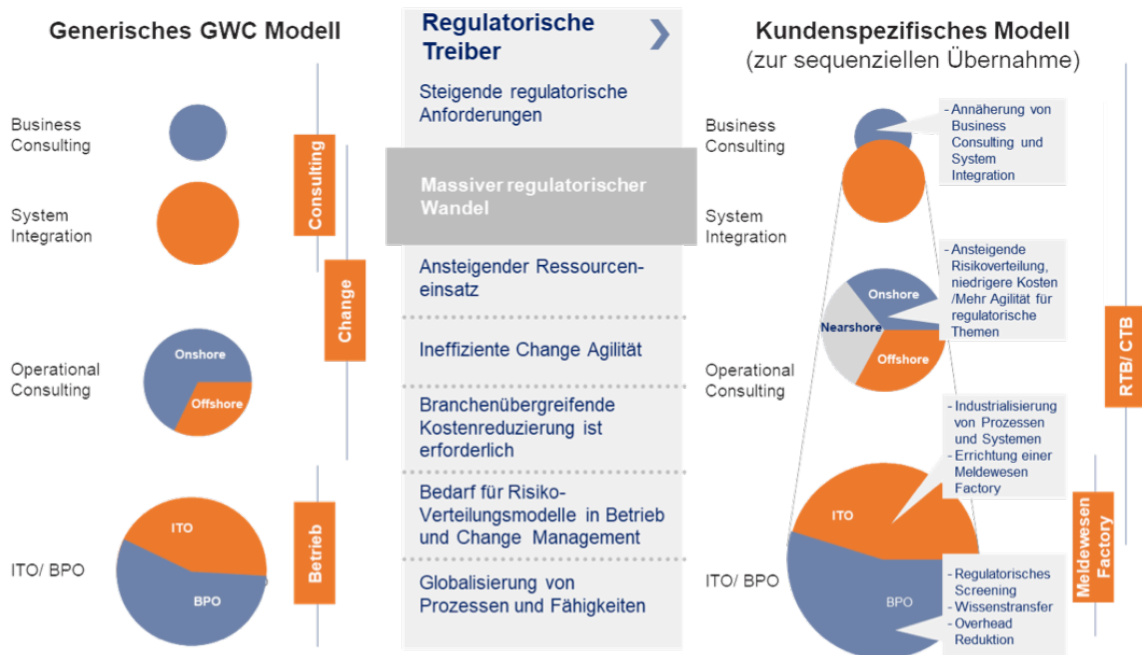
Generisches GWC Modell

Business Consulting

System Integration

Operational Consulting

ITO/ BPO

Onshore

Offshore

ITO

BPO

Consulting

Change

Betrieb

Regulatorische Treiber

Steigende regulatorische Anforderungen

Massiver regulatorischer Wandel

Ansteigender Ressourceneinsatz

Ineffiziente Change Agilität

Branchenübergreifende Kostenreduzierung ist erforderlich

Bedarf für Risiko-Verteilungsmodelle in Betrieb und Change Management

Globalisierung von Prozessen und Fähigkeiten

Kundenspezifisches Modell
(zur sequenziellen Übernahme)

Business Consulting

System Integration

Operational Consulting

ITO/ BPO

- Annäherung von Business Consulting und System Integration

Onshore

Nearshore

Offshore

- Ansteigende Risikoverteilung, niedrigere Kosten /Mehr Agilität für regulatorische Themen

- Industrialisierung von Prozessen und Systemen
- Errichtung einer Meldewesen Factory

ITO

BPO

- Regulatorisches Screening
- Wissenstransfer
- Overhead Reduktion

RTB/ CTB

Meldewesen Factory